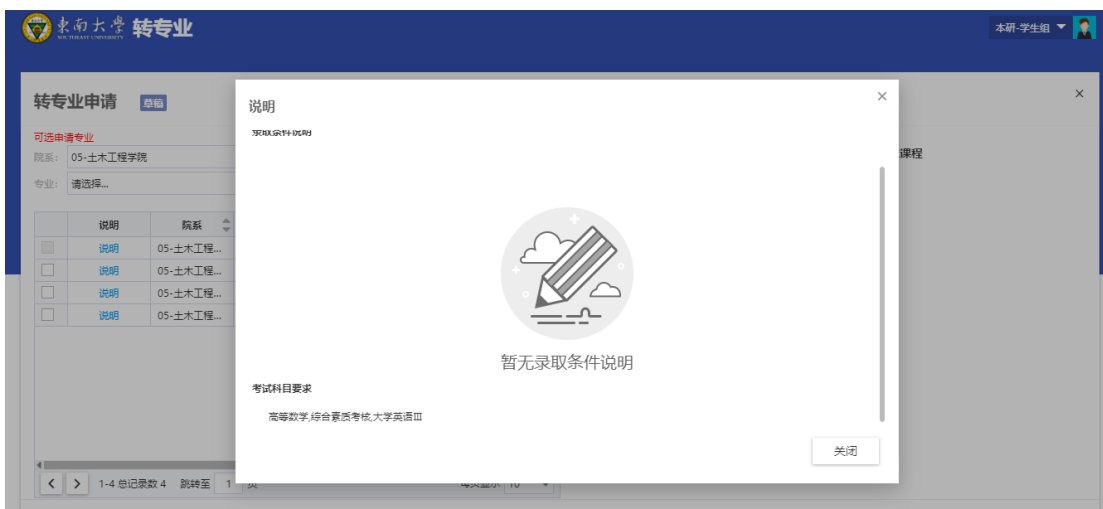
東南大學 SOUTHEAST UNIVERSITY 转专业

本研-学生组

转专业申请 草稿

可选申请专业

院系: 05-土木工程学院

专业: 请选择...

| | 说明 | 院系 |
|---|---|---|
| | 说明 | 05-土木工程... |
| | 说明 | 05-土木工程... |
| | 说明 | 05-土木工程... |
| | 说明 | 05-土木工程... |

1-4 总记录数 4 跳转至 1 页

每页显示 10

课程

说明

录取条件说明

暂无录取条件说明

考试科目要求

高等数学,综合素质考核,大学英语III

关闭